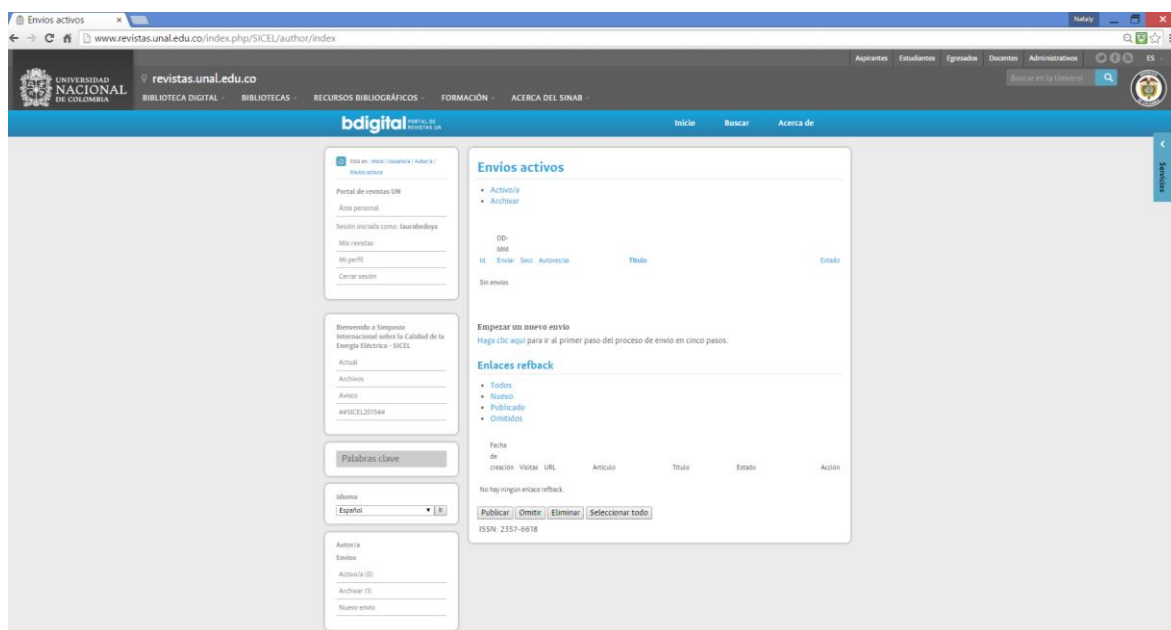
Envíos activos ×

Nataly

www.revistas.unal.edu.co/index.php/SICEL/author/index

Aspirantes Estudiantes Egresados Docentes Administrativos ES

UNIVERSIDAD NACIONAL DE COLOMBIA

revistas.unal.edu.co

BIBLIOTECA DIGITAL BIBLIOTECAS RECURSOS BIBLIOGRÁFICOS FORMACIÓN ACERCA DEL SINAB

Buscar en la Universi

bdigital PORTAL DE REVISTAS UN

Inicio Buscar Acerca de

Servicios

Está en: Inicio / Usuario/a / Autor/a / Envíos activos

Portal de revistas UN

Área personal

Sesión iniciada como: laurabedoya

Mis revistas

Mi perfil

Cerrar sesión

Bienvenido a Simposio Internacional sobre la Calidad de la Energía Eléctrica - SICEL

Actual

Archivos

Avisos

##SICEL2015##

Palabras clave

Idioma

Español Ir

Autor/a

Envíos

Activo/a (0)

Archivar (1)

Nuevo envío

Envíos activos

• Activo/a
• Archivar

| Id | DD-MM Enviar | Secc | Autores/as | Título | Estado |
|---|---|---|---|---|---|

Sin envíos

Empezar un nuevo envío

Haga clic aquí para ir al primer paso del proceso de envío en cinco pasos.

Enlaces refback

• Todos
• Nuevo
• Publicado
• Omitidos

| Fecha de creación | Visitas | URL | Artículo | Título | Estado | Acción |
|---|---|---|---|---|---|---|

No hay ningún enlace refback.

Publicar Omitir Eliminar Seleccionar todo

ISSN: 2357-6618